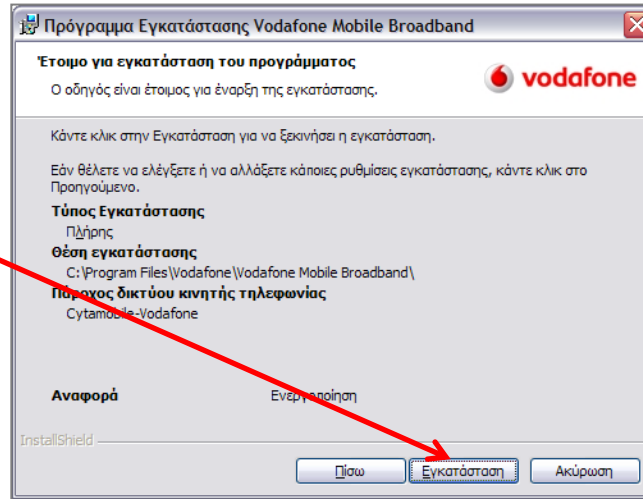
Πρόγραμμα Εγκατάστασης Vodafone Mobile Broadband

Έτοιμο για εγκατάσταση του προγράμματος

Ο οδηγός είναι έτοιμος για έναρξη της εγκατάστασης.

vodafone

Κάντε κλικ στην Εγκατάσταση για να ξεκινήσει η εγκατάσταση.

Εάν θέλετε να ελέγξετε ή να αλλάξετε κάποιες ρυθμίσεις εγκατάστασης, κάντε κλικ στο Προηγούμενο.

Τύπος Εγκατάστασης

Πλήρης

Θέση εγκατάστασης

C:\Program Files\Vodafone\Vodafone Mobile Broadband\

Πάροχος δικτύου κινητής τηλεφωνίας

Cytamobile-Vodafone

Αναφορά

Ενεργοποίηση

InstallShield

Πίσω

Εγκατάσταση

Ακύρωση